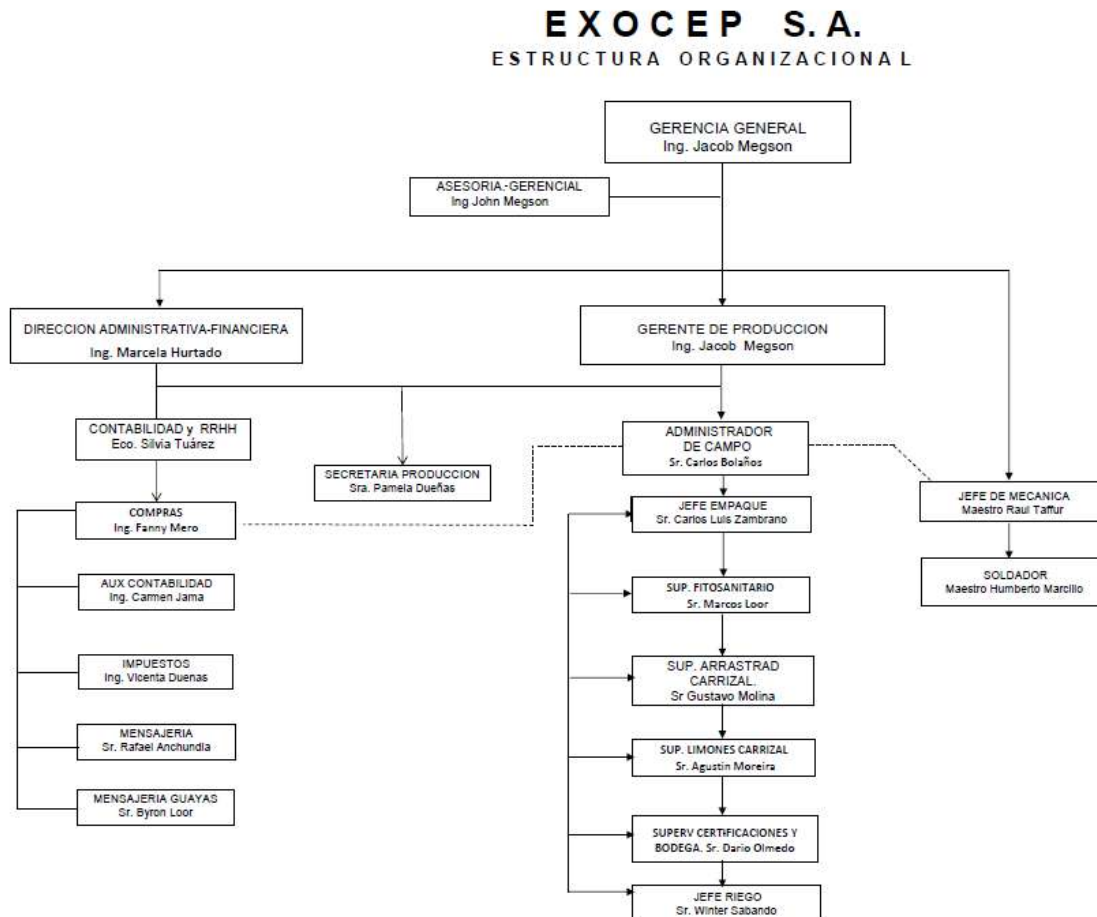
EXOCEP S.A.
ESTRUCTURA ORGANIZACIONAL

GERENCIA GENERAL
Ing. Jacob Megson

ASESORIA.-GERENCIAL
Ing John Megson

DIRECCION ADMINISTRATIVA-FINANCIERA
Ing. Marcela Hurtado

GERENTE DE PRODUCCION
Ing. Jacob Megson

CONTABILIDAD y RRHH
Eco. Silvia Tuárez

SECRETARIA PRODUCCION
Sra. Pamela Dueñas

ADMINISTRADOR DE CAMPO
Sr. Carlos Bolaños

JEFE DE MECANICA
Maestro Raul Taffur

SOLDADOR
Maestro Humberto Marcillo

COMPRAS
Ing. Fanny Mero

AUX CONTABILIDAD
Ing. Carmen Jama

IMPUESTOS
Ing. Vicenta Duenas

MENSAJERIA
Sr. Rafael Anchundia

MENSAJERIA GUAYAS
Sr. Byron Loor

JEFE EMPAQUE
Sr. Carlos Luis Zambrano

SUP. FITOSANITARIO
Sr. Marcos Loor

SUP. ARRASTRAD CARRIZAL.
Sr Gustavo Molina

SUP. LIMONES CARRIZAL
Sr. Agustin Moreira

SUPERV CERTIFICACIONES Y BODEGA. Sr. Dario Olmedo

JEFE RIEGO
Sr. Winter Sabando